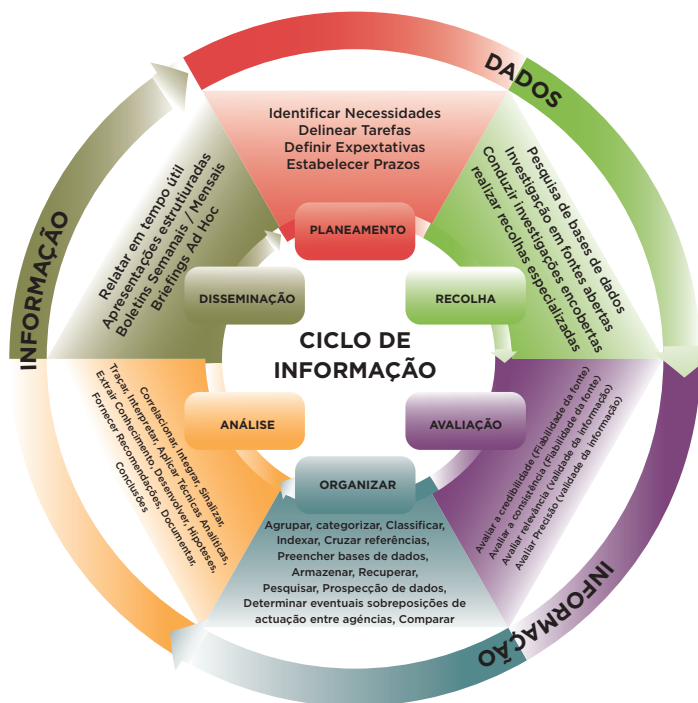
DADOS

INFORMAÇÃO

INFORMAÇÃO

Identificar Necessidades
Delinear Tarefas
Definir Expextativas
Estabelecer Prazos

PLANEAMENTO

Pesquisa de bases de dados
Investigação em fontes abertas
Conduzir investigações encobertas
realizar recolhas especializadas

RECOLHA

Relatar em tempo útil
Apresentações estruturadas
Boletins Semanais / Mensais
Briefings Ad Hoc

DISSEMINAÇÃO

CICLO DE INFORMAÇÃO

ANÁLISE

Correlacionar, Integrar, Sinalizar,
Traçar, Interpretar, Aplicar Técnicas Analíticas,
Extrair Conhecimento, Desenvolver Hipóteses,
Fornecer Recomendações, Documentar,
Conclusões

AVALIAÇÃO

Avaliar a credibilidade (Fiabilidade da fonte)
Avaliar a consistência (Fiabilidade da fonte)
Avaliar relevância (validade da informação)
Avaliar Precisão (validade da informação)

ORGANIZAR

Agrupar, categorizar, Classificar,
Indexar, Cruzar referências,
Preencher bases de dados,
Armazenar, Recuperar,
Pesquisar, Prospecção de dados,
Determinar eventuais sobreposições de
actuação entre agências, Comparar